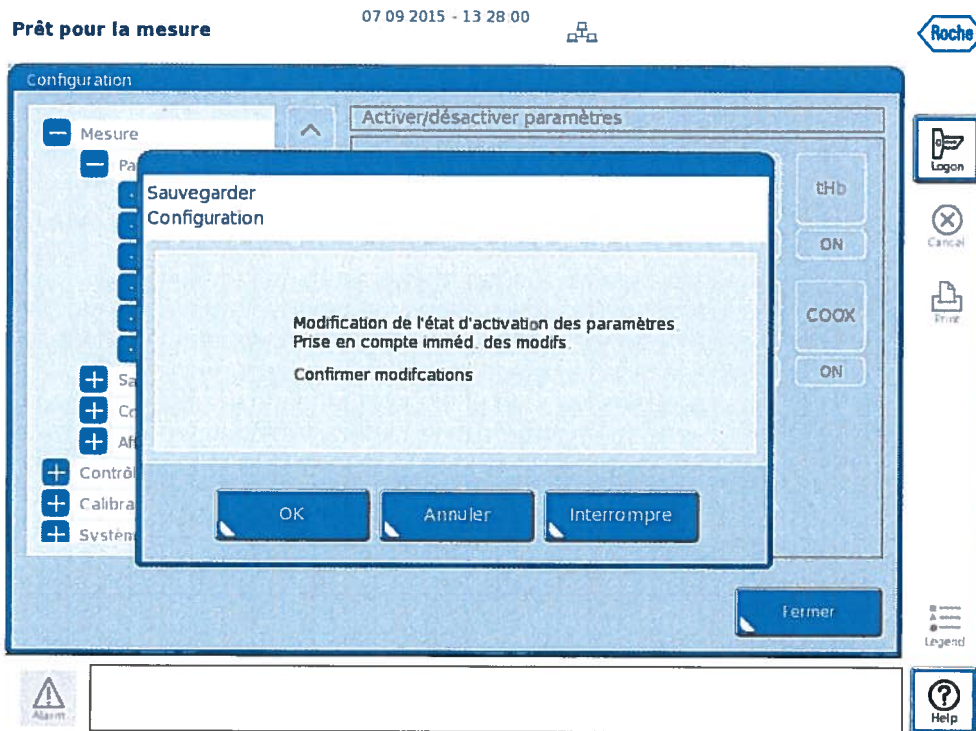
Prêt pour la mesure

07 09 2015 - 13 28 00

Roche

Configuration

Mesure

Pa

Sa

Co

Af

Contrôl

Calibra

Systèn

Activer/désactiver paramètres

tHb

ON

COOX

ON

Sauvegarder Configuration

Modification de l'état d'activation des paramètres
Prise en compte imméd. des modifs

Confirmer modifcations

OK

Annuler

Interrompre

Fermer

Logon

Cancel

Print

Legend

Alarm

Help